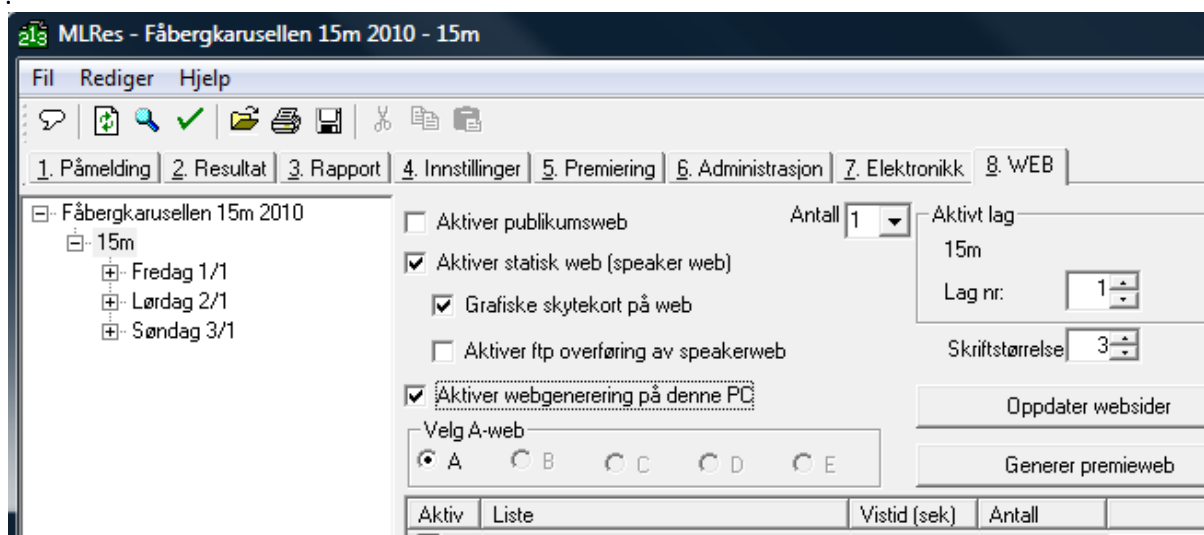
MLRes - Fåbergkarusellen 15m 2010 - 15m

Fil Rediger Hjelp

1. Påmelding | 2. Resultat | 3. Rapport | 4. Innstillinger | 5. Premiering | 6. Administrasjon | 7. Elektronikk | 8. WEB

Fåbergkarusellen 15m 2010
15m
Fredag 1/1
Lørdag 2/1
Søndag 3/1

Aktiver publikumsweb
Antall 1
Aktivt lag
15m
Lag nr: 1
Aktiver statisk web (speaker web)
Grafiske skytekort på web
Aktiver ftp overføring av speakerweb
Skriftstørrelse 3
Aktiver webgenerering på denne PC
Oppdater websider
Velg A-web
A B C D E
Generer premieweb

| Aktiv | Liste | Vistid (sek) | Antall |
|---|---|---|---|